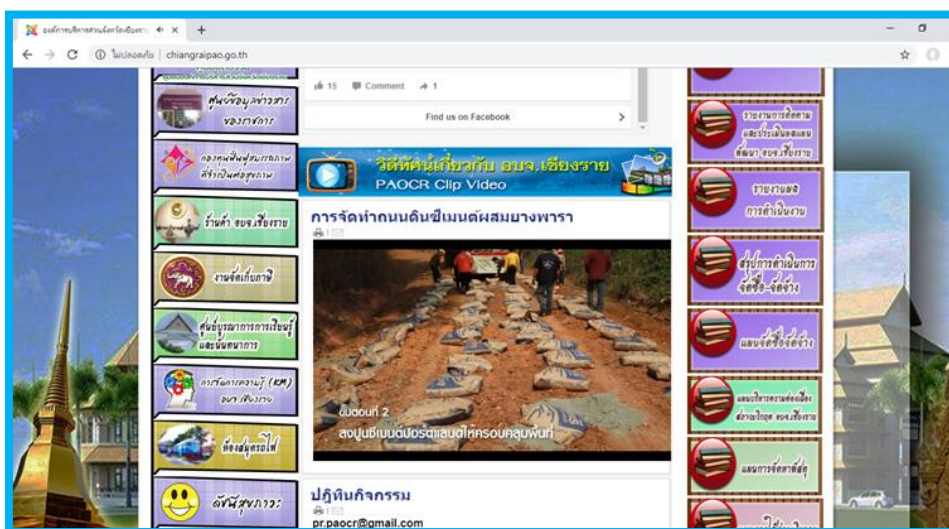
องค์การบริหารส่วนจังหวัดเชียงรา
+
ไม่ปลอดภัย | chiangraipao.go.th

ศูนย์ข้อมูลข่าวสารของราชการ

กองทุนฟื้นฟูสมรรถภาพที่จำเป็นต่อสุขภาพ

ร้านค้า อบจ.เชียงราย

งานจัดเก็บภาษี

ศูนย์บูรณาการการเรียนรู้และสัมมนาการ

การจัดการความรู้ (KM) อบจ.เชียงราย

ห้องสมุดรถไฟ

ดัชนีสุขภาวะ

15 Comment 1

Find us on Facebook

วีดีทัศน์เกี่ยวกับ อบจ.เชียงราย
PAOCR Clip Video

การจัดทำถนนดินซีเมนต์ผสมยางพารา

ขั้นตอนที่ 2
ลงปูนซีเมนต์ปอร์ตแลนด์ให้ครอบคลุมพื้นที่

ปฏิทินกิจกรรม
pr.paocr@gmail.com

รายงานการติดตามและประเมินผลแผนพัฒนา อบจ.เชียงราย

รายงานผลการดำเนินงาน

สรุปการดำเนินการจัดซื้อ-จัดจ้าง

แผนจัดซื้อจัดจ้าง

แผนบริหารความเสี่ยงส่วนบริหาร อบจ.เชียงราย

แผนการจัดหาพัสดุ